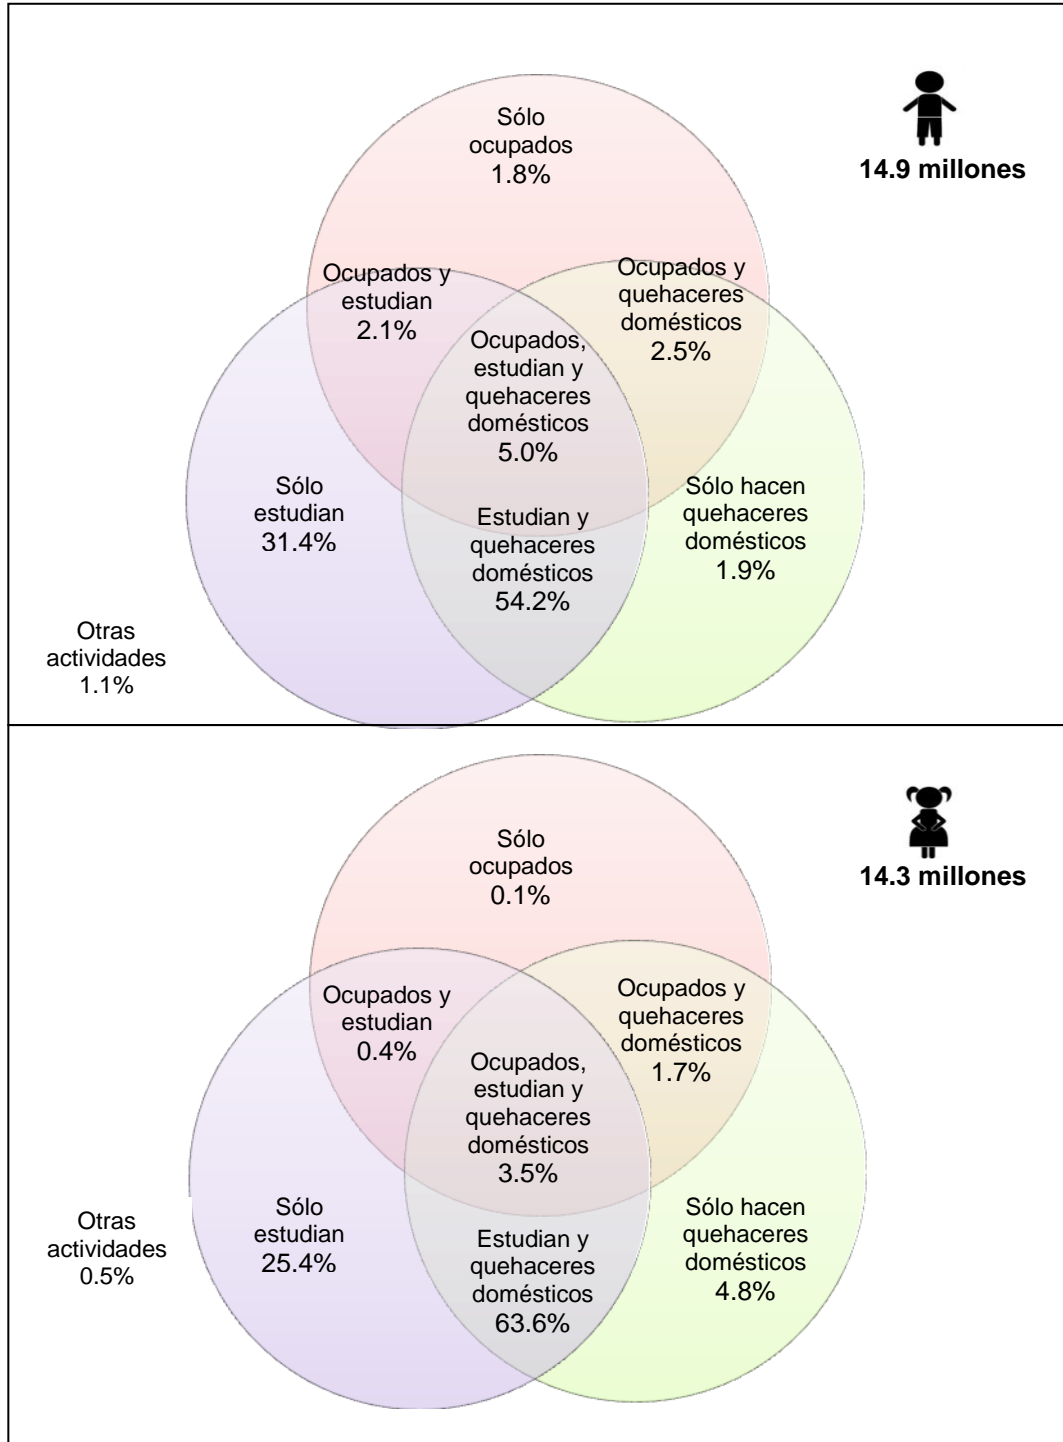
14.9 millones

Sólo ocupados 1.8%

Ocupados y estudian 2.1%

Ocupados y quehaceres domésticos 2.5%

Ocupados, estudian y quehaceres domésticos 5.0%

Sólo estudian 31.4%

Estudian y quehaceres domésticos 54.2%

Sólo hacen quehaceres domésticos 1.9%

Otras actividades 1.1%

14.3 millones

Sólo ocupados 0.1%

Ocupados y estudian 0.4%

Ocupados y quehaceres domésticos 1.7%

Ocupados, estudian y quehaceres domésticos 3.5%

Sólo estudian 25.4%

Estudian y quehaceres domésticos 63.6%

Sólo hacen quehaceres domésticos 4.8%

Otras actividades 0.5%